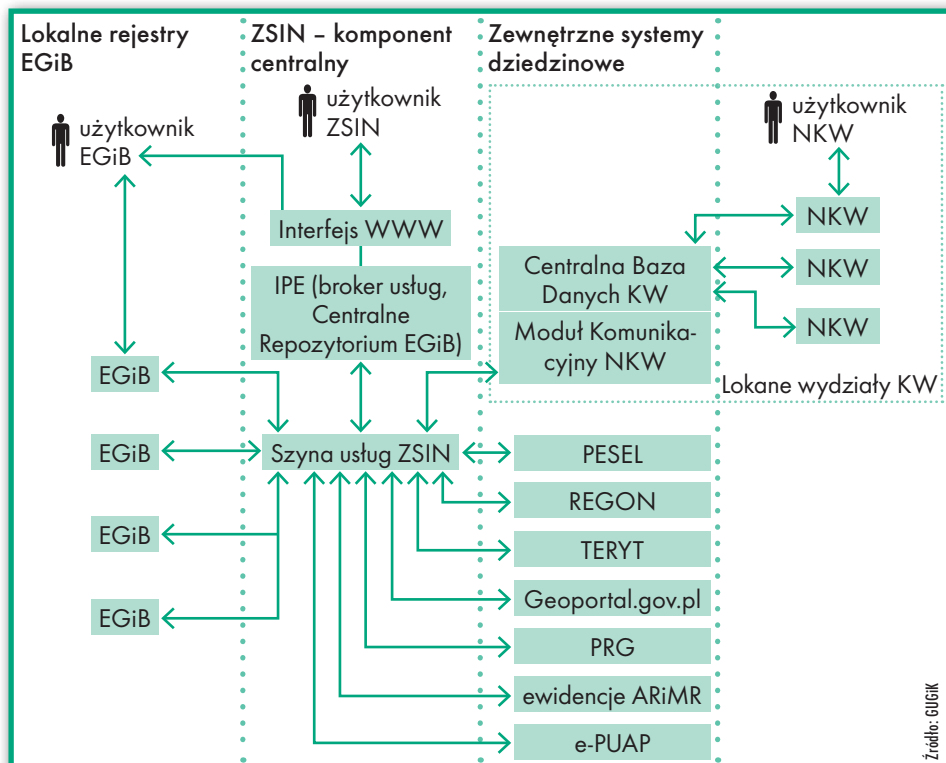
Lokalne rejestry EGiB

ZSIN – komponent centralny

Zewnętrzne systemy dziedzinowe

użytkownik ZSIN

użytkownik EGiB

użytkownik NKW

Interfejs WWW

NKW

IPE (broker usług, Centralne Repozytorium EGiB)

Centralna Baza Danych KW

NKW

Moduł Komunikacyjny NKW

NKW

Lokane wydziały KW

EGiB

EGiB

Szyna usług ZSIN

PESEL

REGON

EGiB

TERYT

EGiB

Geoportal.gov.pl

PRG

ewidencje ARiMR

e-PUAP

Źródło: GUGiK